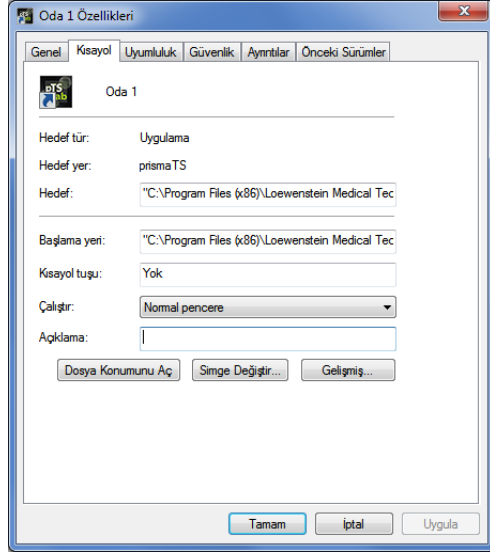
Oda 1 Özellikleri

Genel | Kısayol | Uyumluluk | Güvenlik | Ayrıntılar | Önceki Sürümler

Oda 1

Hedef tür: Uygulama

Hedef yer: prismaTS

Hedef: "C:\Program Files (x86)\Loewenstein Medical Tec

Başlama yeri: "C:\Program Files (x86)\Loewenstein Medical Tec

Kısayol tuşu: Yok

Çalıştır: Normal pencere

Açıklama:

Dosya Konumunu Aç | Simge Değiştir... | Gelişmiş...

Tamam | İptal | Uygula